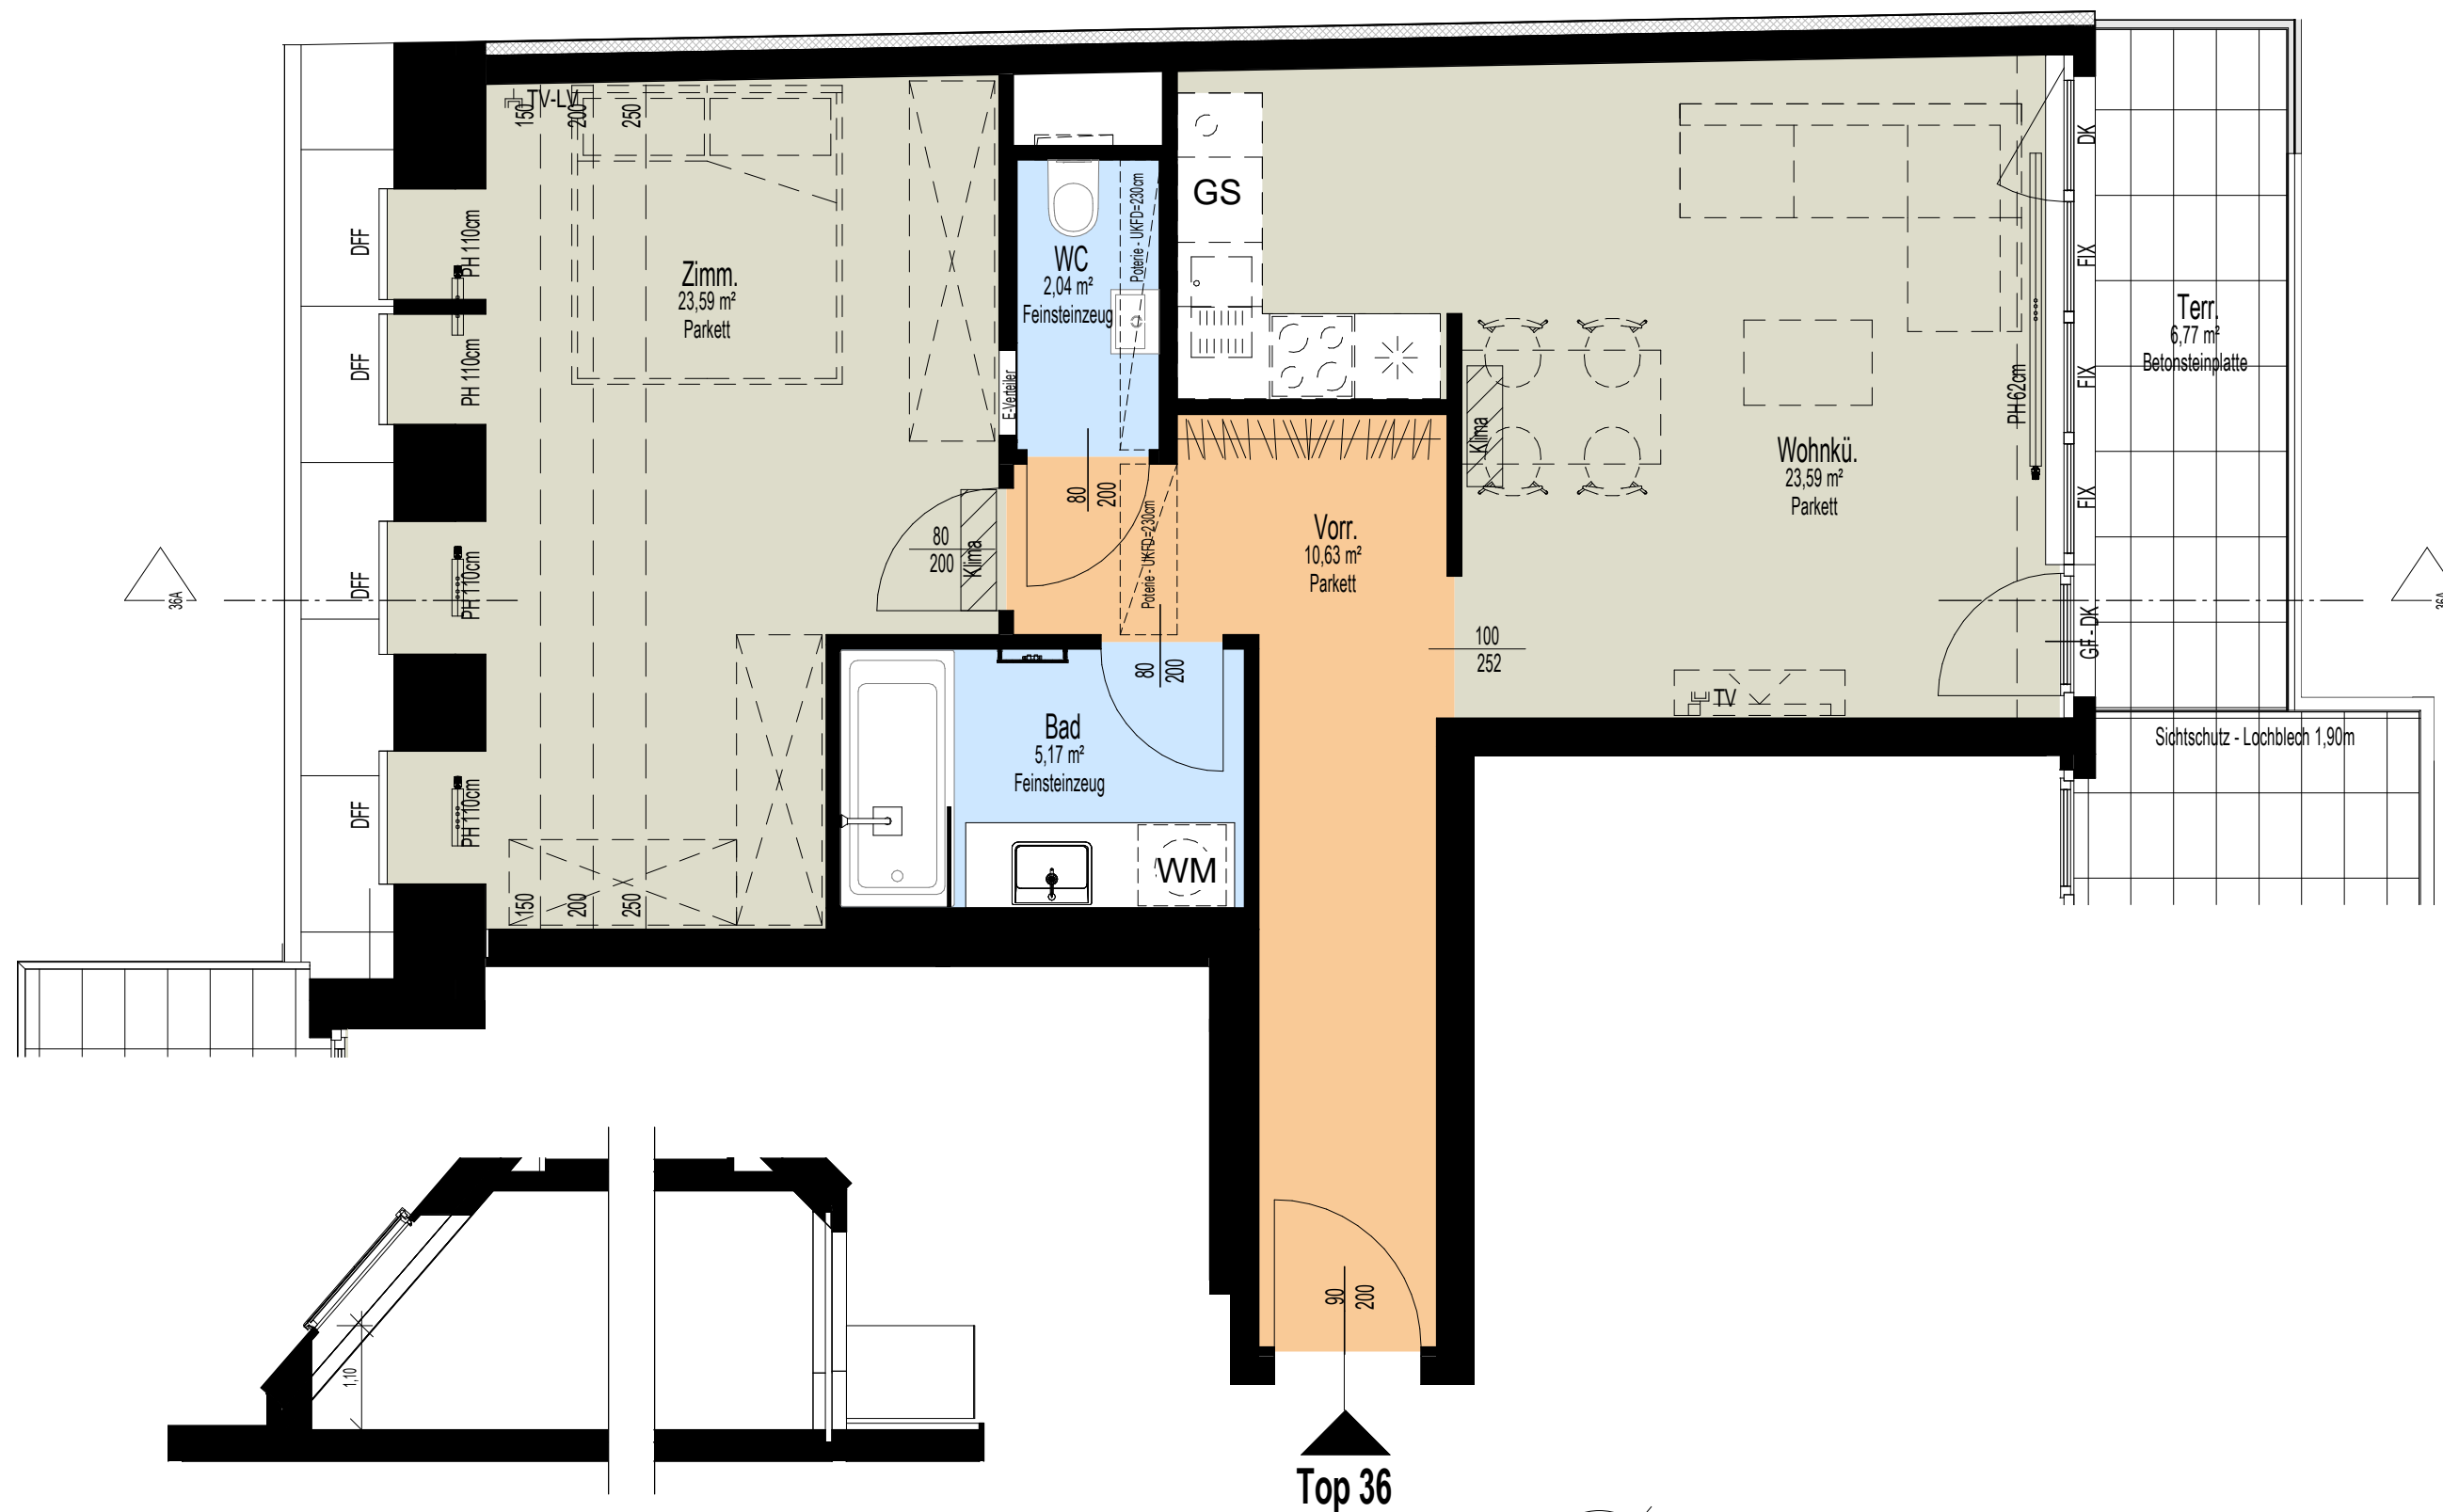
TV-LV
150
200
250
DFF
PH 110cm
DFF
PH 110cm
DFF
PH 110cm
DFF
PH 110cm
Zimm.
23,59 m²
Parkett
80
200
Klima
E-Verteiler
WC
2,04 m²
Feinsteinzeug
Poterie - UKFD=230cm
GS
80
200
Poterie - UKFD=230cm
Vorr.
10,63 m²
Parkett
Klima
Wohnkü.
23,59 m²
Parkett
PH 62cm
DK
FIX
FIX
FIX
GF - DK
Terr.
6,77 m²
Betonsteinplatte
100
252
TV
Sichtschutz - Lochblech 1,90m
80
200
Bad
5,17 m²
Feinsteinzeug
WM
150
200
250
36A
36A
1,10
90
200
Top 36